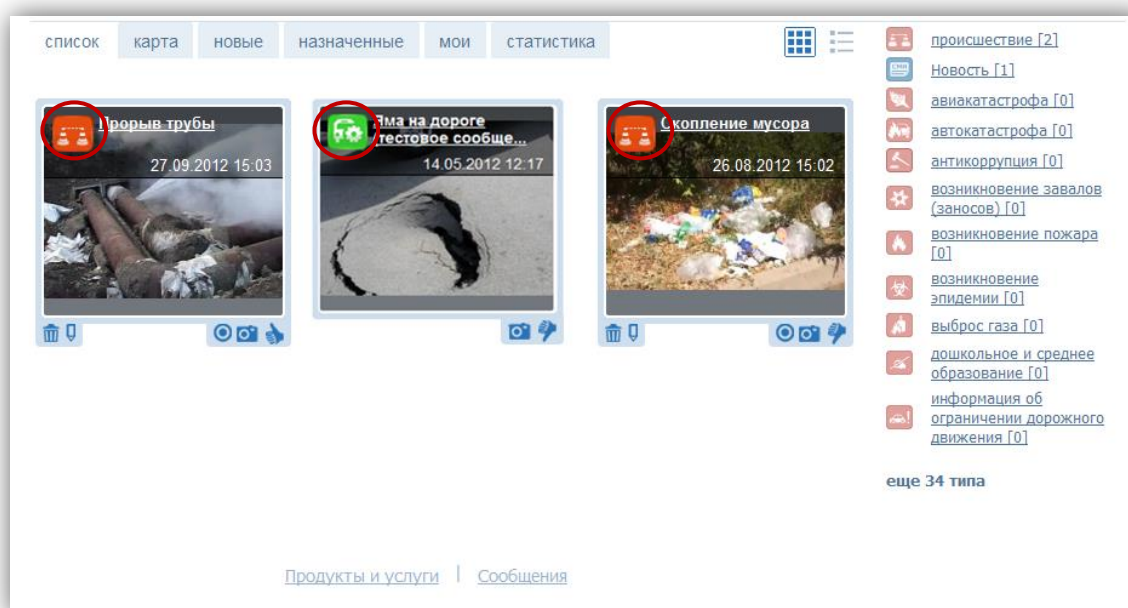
список карта новые назначенные мои статистика

Прорыв трубы
27.09.2012 15:03

Яма на дороге
тестовое сообще...
14.05.2012 12:17

Скопление мусора
26.08.2012 15:02

происшествие [2]
Новость [1]
авиакатастрофа [0]
автокатастрофа [0]
антикоррупция [0]
возникновение завалов (заносов) [0]
возникновение пожара [0]
возникновение эпидемии [0]
выброс газа [0]
дошкольное и среднее образование [0]
информация об ограничении дорожного движения [0]

еще 34 типа

Продукты и услуги | Сообщения